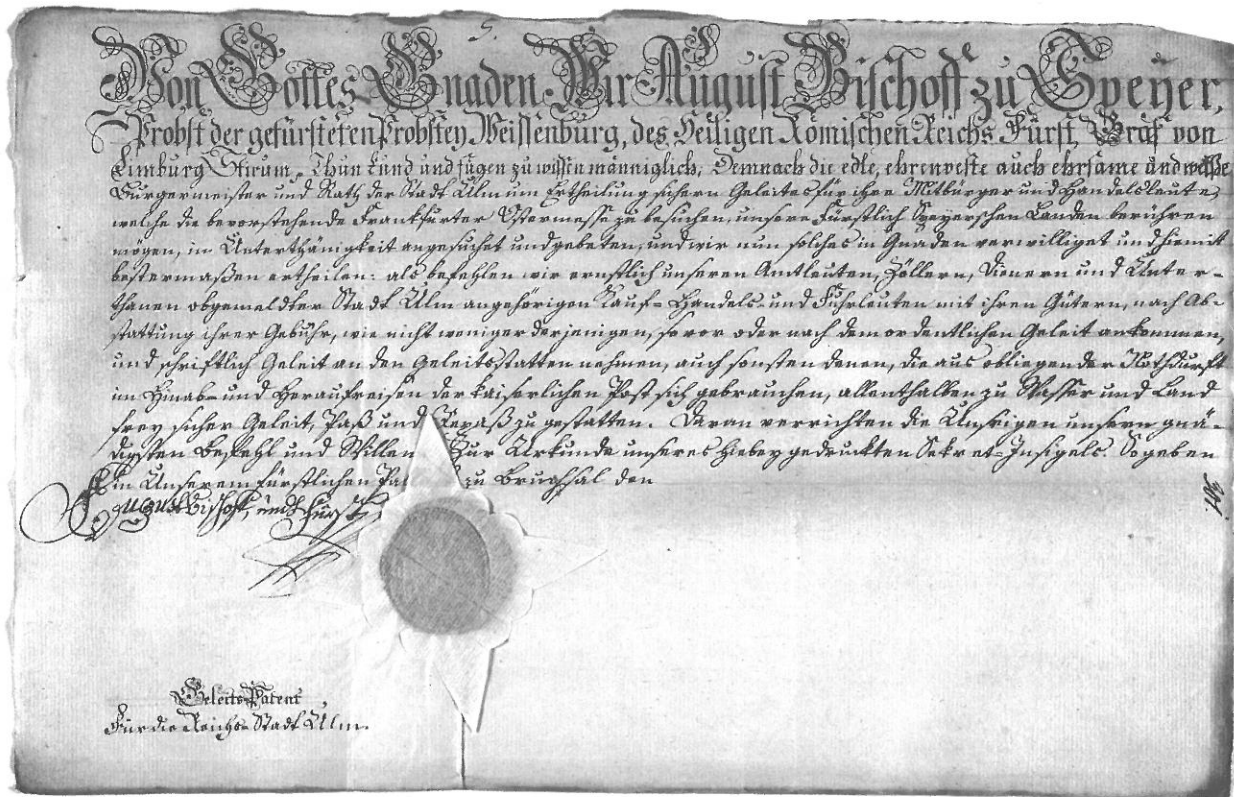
5.

Von Gottes Gnaden Wir August Bischoff zu Speyer, Probst der gefürsteten Probstey Weissenburg, des Heiligen Römischen Reichs Fürst, Graf von Limburg Stirum, Thun kund und fügen zu wissen männiglich, Demnach die edle, ehrenveste auch ehrsame und weise Burgermeister und Rath der Stadt Ulm um Ertheilung sicheren Geleits für ihre Mitbürger und Handelsleute welche die bevorstehende Frankfurter Ostermesse zu besuchen, unsere fürstlich Speyerischen Landen bereisen mögen, in Unterthänigkeit angesucht und gebeten, und wir nun solches in Gnaden verwilliget und hiemit bestermassen ertheilen: als befehlen wir ernstlich unseren Amtleuten, Zöllern, Dienern und Unterthanen obgemeldter Stadt Ulm angehörigen Kauf- Handels- und Fuhrleuten mit ihren Gütern, nach Abstattung ihrer Gebühr, wie nicht weniger derjenigen, so vor oder nach dem ordentlichen Geleit ankommen, und schriftlich Geleit an den Geleitsstatten nehmen, auch sonsten denen, die aus obliegender Nothdurft im Hinab- und Herausreisen der kaiserlichen Post sich gebrauchen, allenthalben zu Wasser und Land frey sicher Geleit, Paß und Repaß zu gestatten. Daran verrichten die Unsrigen unseren gnädigsten Befehl und Willen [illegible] Zur Urkunde unseres hiebey gedruckten Secret-Insigels. Gegeben in Unseren fürstlichen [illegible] zu Bruchsal den

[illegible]

August Bischoff, und Fürst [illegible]

Geleits-Patent
Für die Reichs-Stadt Ulm.